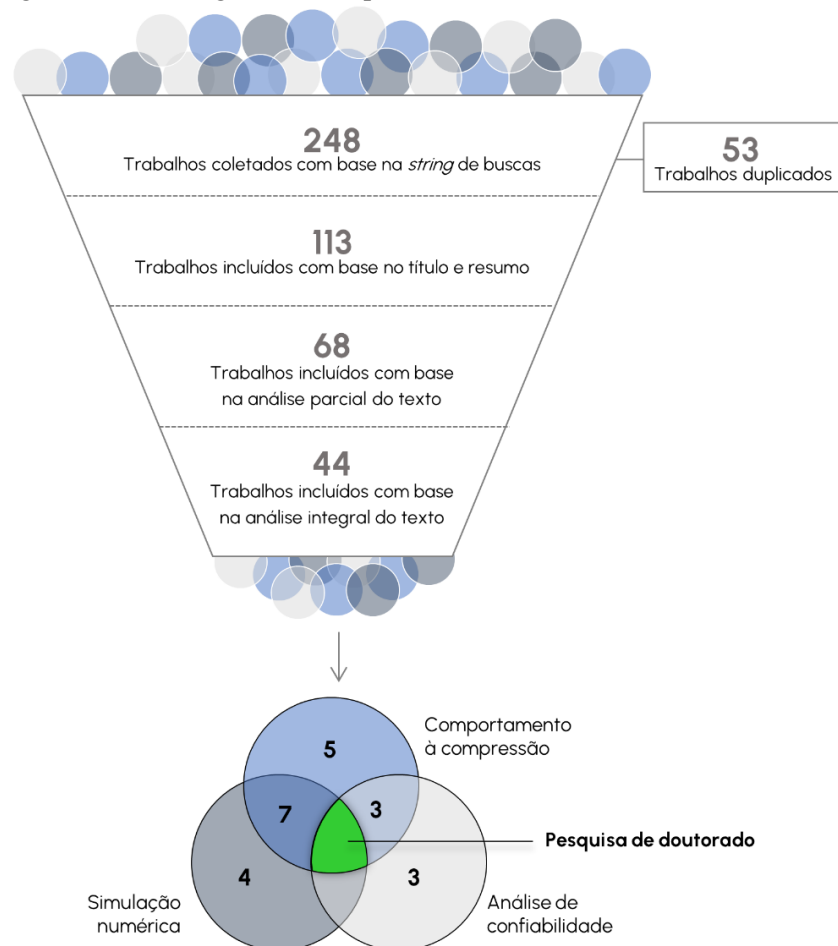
248
Trabalhos coletados com base na *string* de buscas

53
Trabalhos duplicados

113
Trabalhos incluídos com base no título e resumo

68
Trabalhos incluídos com base na análise parcial do texto

44
Trabalhos incluídos com base na análise integral do texto

Comportamento à compressão

5

7

3

4

3

Pesquisa de doutorado

Simulação numérica

Análise de confiabilidade